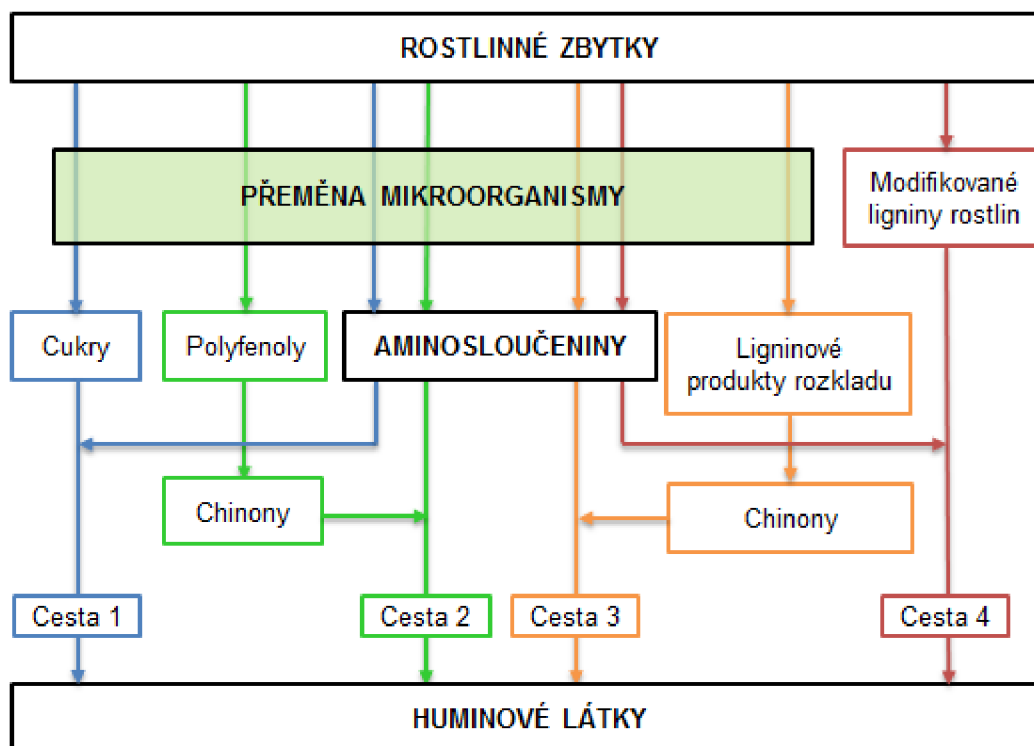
ROSTLINNÉ ZBYTKY

PŘEMĚNA MIKROORGANISMY

Modifikované ligniny rostlin

Cukry

Polyfenoly

AMINOSLOUČENINY

Ligninové produkty rozkladu

Chinony

Chinony

Cesta 1

Cesta 2

Cesta 3

Cesta 4

HUMINOVÉ LÁTKY